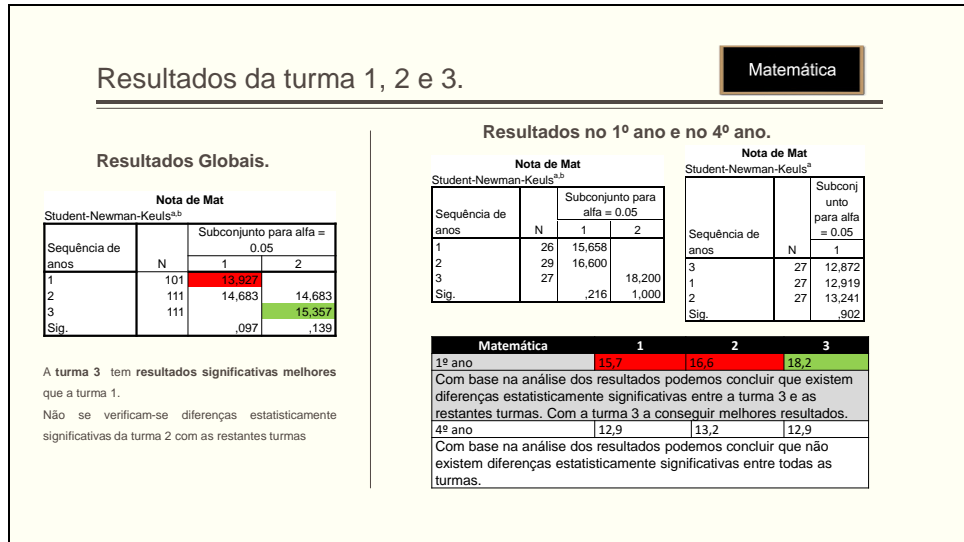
Resultados da turma 1, 2 e 3.

Matemática

Resultados Globais.

Nota de Mat
Student-Newman-Keuls$^{a,b}$

| Sequência de anos | N | Subconjunto para alfa = 0.05 1 | 2 |
|---|---|---|---|
| 1 | 101 | 13,927 | |
| 2 | 111 | 14,683 | 14,683 |
| 3 | 111 | | 15,357 |
| Sig. | | ,097 | ,139 |

A turma 3 tem resultados significativas melhores que a turma 1.

Não se verificam-se diferenças estatisticamente significativas da turma 2 com as restantes turmas

Resultados no 1º ano e no 4º ano.

Nota de Mat
Student-Newman-Keuls$^{a,b}$

| Sequência de anos | N | Subconjunto para alfa = 0.05 1 | 2 |
|---|---|---|---|
| 1 | 26 | 15,658 | |
| 2 | 29 | 16,600 | |
| 3 | 27 | | 18,200 |
| Sig. | | ,216 | 1,000 |

Nota de Mat
Student-Newman-Keuls$^{a}$

| Sequência de anos | N | Subconjunto para alfa = 0.05 1 |
|---|---|---|
| 3 | 27 | 12,872 |
| 1 | 27 | 12,919 |
| 2 | 27 | 13,241 |
| Sig. | | ,902 |

| Matemática | 1 | 2 | 3 |
|---|---|---|---|
| 1º ano | 15,7 | 16,6 | 18,2 |
| Com base na análise dos resultados podemos concluir que existem diferenças estatisticamente significativas entre a turma 3 e as restantes turmas. Com a turma 3 a conseguir melhores resultados. | | | |
| 4º ano | 12,9 | 13,2 | 12,9 |
| Com base na análise dos resultados podemos concluir que não existem diferenças estatisticamente significativas entre todas as turmas. | | | |